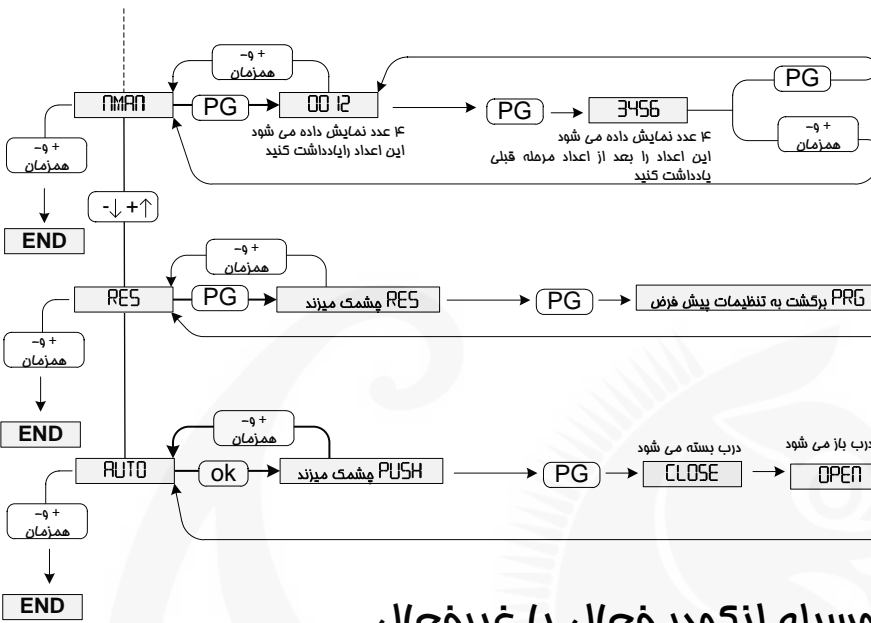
– و +
همزمان

NMAN

PG

00 12

۴ عدد نمایش داده می شود
این اعداد رایادداشت کنید

PG

3456

۴ عدد نمایش داده می شود
این اعداد را بعد از اعداد مرحله قبلی یادداشت کنید

PG

– و +
همزمان

– و +
همزمان

END

-↓+↑

– و +
همزمان

RES

PG

RES چشمک میزند

PG

PRG برگشت به تنظیمات پیش فرض

– و +
همزمان

END

– و +
همزمان

AUTO

ok

PUSH چشمک میزند

PG

درب بسته می شود

CLOSE

درب باز می شود

OPEN

– و +
همزمان

END

وسیله ازکمد فعال را غیرفعال